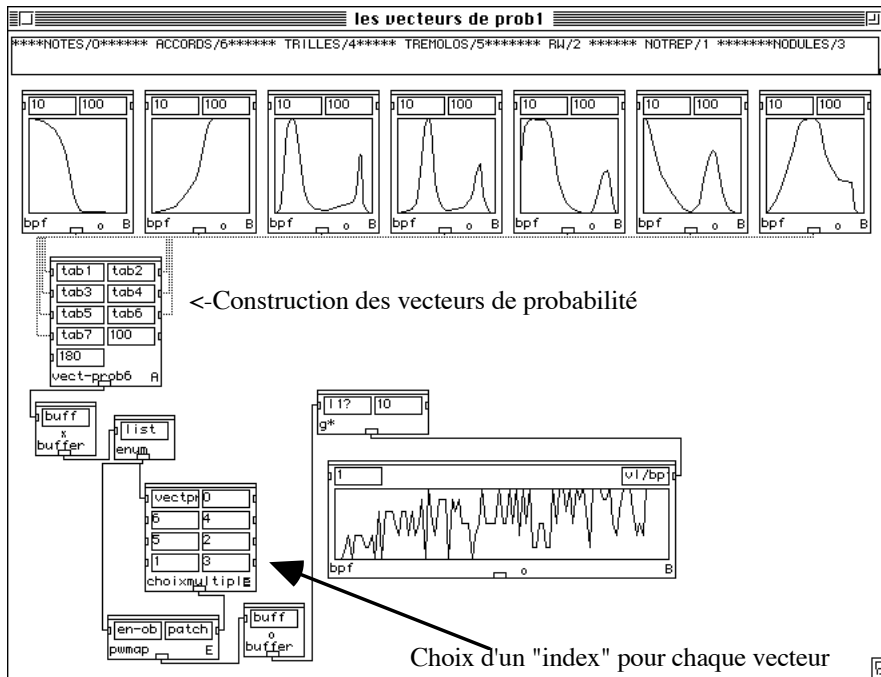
les vecteurs de prob1

****NOTES/0****** ACCORDS/6****** TRILLES/4***** TREMOLOS/5******* RW/2 ****** NOTREP/1 *******MODULES/3

10 100
bpf o B

10 100
bpf o B

10 100
bpf o B

10 100
bpf o B

10 100
bpf o B

10 100
bpf o B

10 100
bpf o B

tab1 tab2
tab3 tab4
tab5 tab6
tab7 100
180
vect-prob6 A

<-Construction des vecteurs de probabilité

buff
x
buffer

list
enum

l1? 10
g*

1 vl/bp
bpf o B

vectp 0
6 4
5 2
1 3
choixmultiple E

en-ob patch
pwmap E

buff
o
buffer

Choix d'un "index" pour chaque vecteur